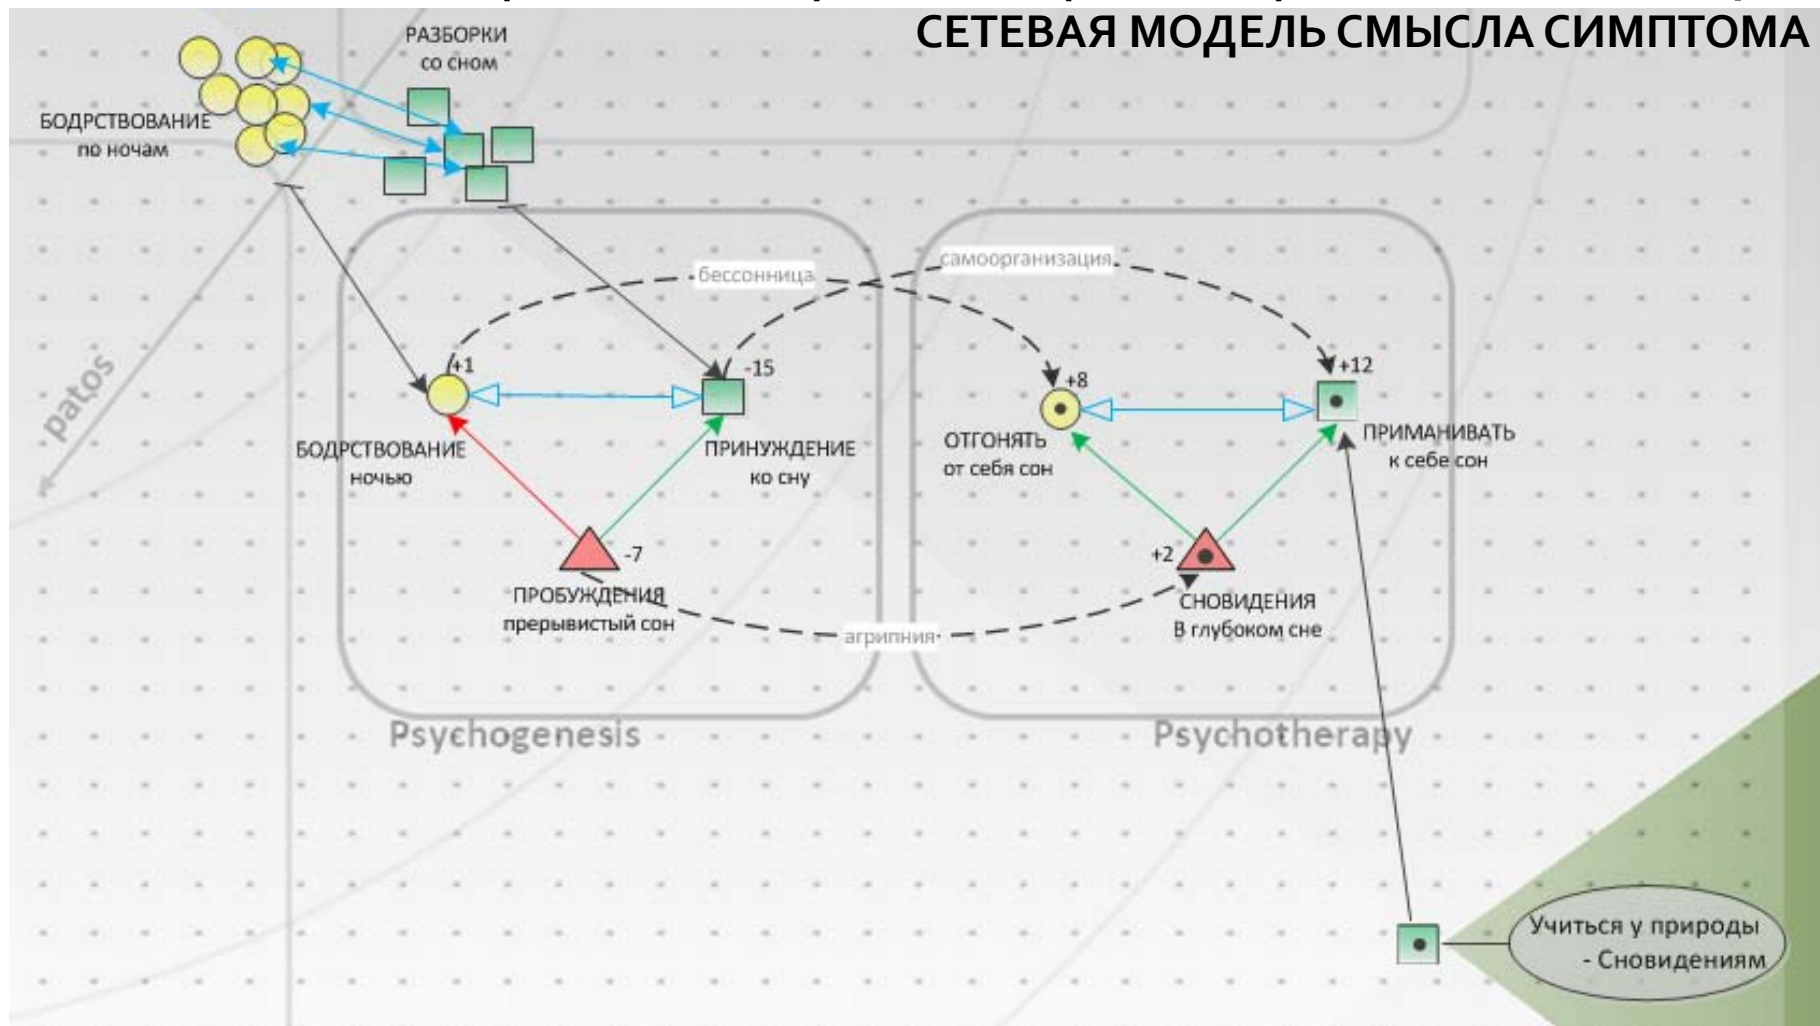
СЕТЕВАЯ МОДЕЛЬ СМЫСЛА СИМПТОМА

РАЗБОРКИ со сном

БОДРСТВОВАНИЕ по ночам

бессонница

самоорганизация

patos

+1

-15

+8

+12

БОДРСТВОВАНИЕ ночью

ПРИНУЖДЕНИЕ ко сну

ОТГОНЯТЬ от себя сон

ПРИМАНИВАТЬ к себе сон

-7

+2

ПРОБУЖДЕНИЯ прерывистый сон

СНОВИДЕНИЯ В глубоком сне

агрипния

Psychogenesis

Psychotherapy

Учиться у природы - Сновидениям